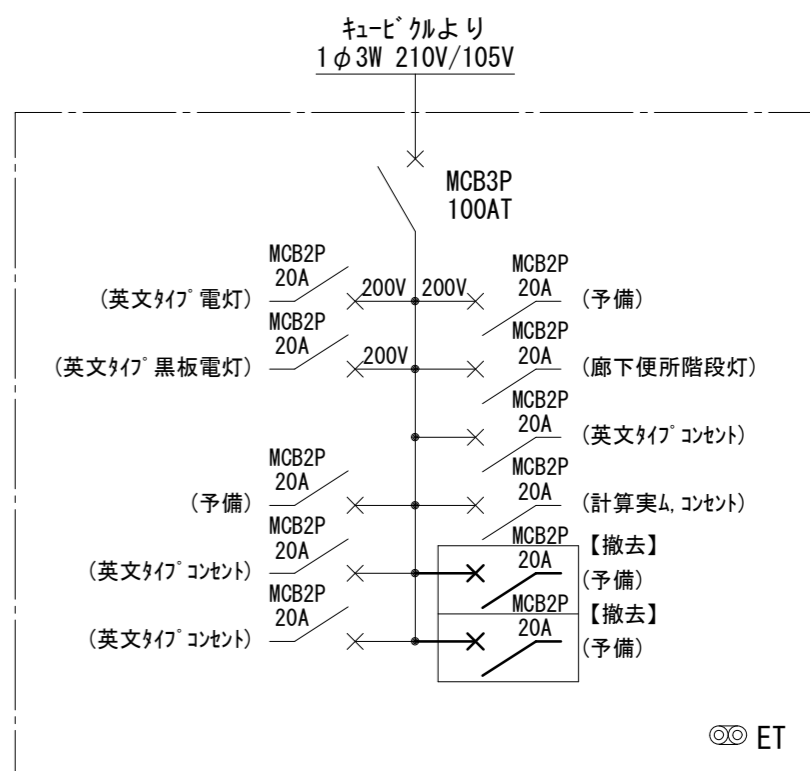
ｷｭｰﾋﾞｸﾙより
1$\phi$3W 210V/105V

MCB3P
100AT

MCB2P
20A
(英文ﾀｲﾌﾟ電灯)
200V
200V
MCB2P
20A
(予備)

MCB2P
20A
(英文ﾀｲﾌﾟ黒板電灯)
200V
MCB2P
20A
(廊下便所階段灯)

MCB2P
20A
(英文ﾀｲﾌﾟｺﾝｾﾝﾄ)

MCB2P
20A
(予備)
MCB2P
20A
(計算実ﾑ,ｺﾝｾﾝﾄ)

MCB2P
20A
(英文ﾀｲﾌﾟｺﾝｾﾝﾄ)
MCB2P
20A
【撤去】
(予備)

MCB2P
20A
(英文ﾀｲﾌﾟｺﾝｾﾝﾄ)
MCB2P
20A
【撤去】
(予備)

◎◎ ET